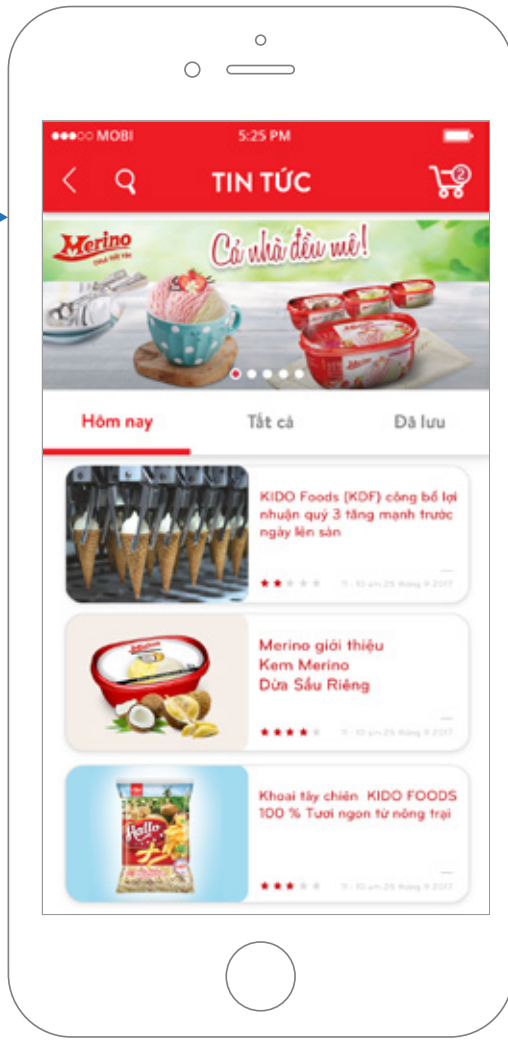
●●●○○ MOBI 5:25 PM

TIN TỨC

2

Merino

Cả nhà đều mê!

Hôm nay

Tất cả

Đã lưu

KIDO Foods (KDF) công bố lợi nhuận quý 3 tăng mạnh trước ngày lên sàn

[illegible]

Merino giới thiệu Kem Merino Dừa Sầu Riêng

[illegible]

Khoai tây chiên KIDO FOODS 100 % Tươi ngon từ nông trại

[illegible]